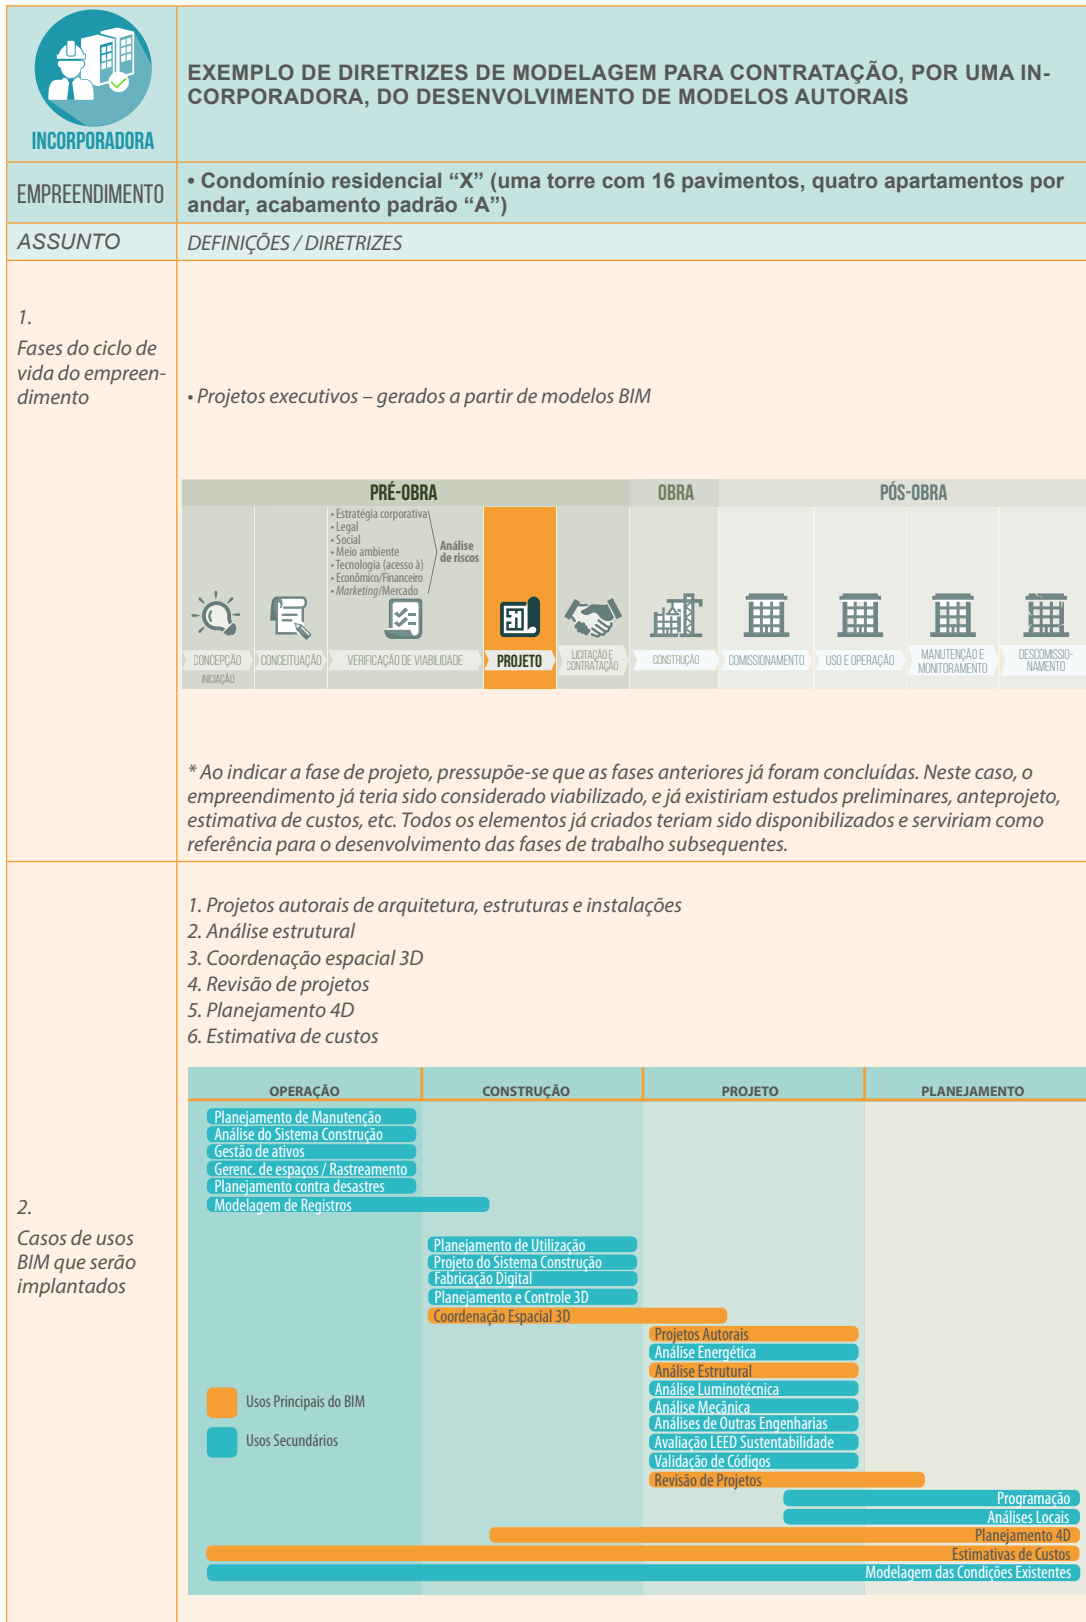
INCORPORADORA

EXEMPLO DE DIRETRIZES DE MODELAGEM PARA CONTRATAÇÃO, POR UMA INCORPORADORA, DO DESENVOLVIMENTO DE MODELOS AUTORAIS

EMPREENDIMENTO

• Condomínio residencial "X" (uma torre com 16 pavimentos, quatro apartamentos por andar, acabamento padrão "A")

ASSUNTO

DEFINIÇÕES / DIRETRIZES

1.
Fases do ciclo de vida do empreendimento

• Projetos executivos – gerados a partir de modelos BIM

PRÉ-OBRA | OBRA | PÓS-OBRA

• Estratégia corporativa
• Legal
• Social
• Meio ambiente
• Tecnologia (acesso à)
• Econômico/Financeiro
• Marketing/Mercado
Análise de riscos

CONCEPÇÃO INICIAÇÃO | CONCEITUAÇÃO | VERIFICAÇÃO DE VIABILIDADE | PROJETO | LICITAÇÃO E CONTRATAÇÃO | CONSTRUÇÃO | COMISSIONAMENTO | USO E OPERAÇÃO | MANUTENÇÃO E MONITORAMENTO | DESCOMISSIONAMENTO

* Ao indicar a fase de projeto, pressupõe-se que as fases anteriores já foram concluídas. Neste caso, o empreendimento já teria sido considerado viabilizado, e já existiriam estudos preliminares, anteprojeto, estimativa de custos, etc. Todos os elementos já criados teriam sido disponibilizados e serviriam como referência para o desenvolvimento das fases de trabalho subsequentes.

2.
Casos de usos BIM que serão implantados

1. Projetos autorais de arquitetura, estruturas e instalações
2. Análise estrutural
3. Coordenação espacial 3D
4. Revisão de projetos
5. Planejamento 4D
6. Estimativa de custos

OPERAÇÃO | CONSTRUÇÃO | PROJETO | PLANEJAMENTO

Planejamento de Manutenção
Análise do Sistema Construção
Gestão de ativos
Gerenc. de espaços / Rastreamento
Planejamento contra desastres
Modelagem de Registros
Planejamento de Utilização
Projeto do Sistema Construção
Fabricação Digital
Planejamento e Controle 3D
Coordenação Espacial 3D
Projetos Autorais
Análise Energética
Análise Estrutural
Análise Luminotécnica
Análise Mecânica
Análises de Outras Engenharias
Avaliação LEED Sustentabilidade
Validação de Códigos
Revisão de Projetos
Programação
Análises Locais
Planejamento 4D
Estimativas de Custos
Modelagem das Condições Existentes

Usos Principais do BIM
Usos Secundários